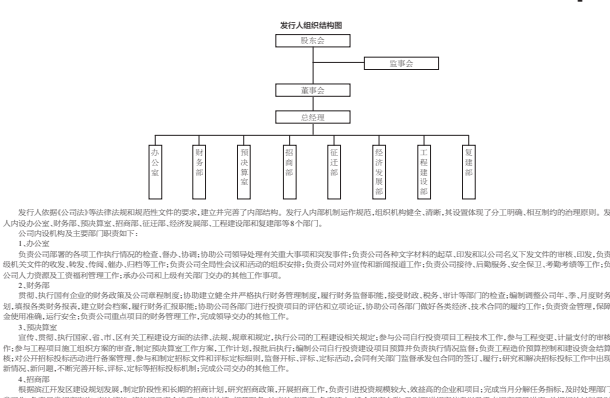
发行人组织结构图

股东会

监事会

董事会

总经理

办公室

财务部

预决算室

招商部

征迁部

经济发展部

工程建设部

复建部

发行人依据《公司法》等法律法规和规范性文件的要求，建立并完善了内部结构。发行人内部机制运作规范，组织机构健全、清晰，其设置体现了分工明确、相互制约的治理原则。发行人内设办公室、财务部、预决算室、招商部、征迁部、经济发展部、工程建设部和复建部等8个部门。

公司内设机构及主要部门职责如下：

1.办公室

负责公司部署的各项工作执行情况的检查、督办、协调；协助公司领导处理有关重大事项和突发事件；负责公司各种文字材料的起草、印发和以公司名义下发文件的审核、印发；负责公司内外公文、报刊、机关文件的收发、转发、传阅、催办、归档等工作；负责公司全局性会议和活动的组织安排；负责公司对外宣传和新闻报道工作；负责公司接待、后勤服务、安全保卫、考勤考绩等工作；负责公司人力资源及工资福利管理工作；承办公司和上级有关部门交办的其他工作事项。

2.财务部

贯彻、执行国有企业的财务政策及公司章程制度；协助建立健全并严格执行财务管理制度，履行财务监督职能，接受财政、税务、审计等部门的检查；编制调整公司年、季、月度财务计划，填报各类财务报表，建立财会档案，履行财务汇报职能；协助公司各部门进行投资项目的评估和立项论证，协助公司各部门做好各类经济、技术合同的履约工作；负责资金管理，保障资金使用准确，运行安全；负责公司重点项目的财务管理工作，完成领导交办的其他工作。

3.预决算室

宣传、贯彻、执行国家、省、市、区有关工程建设方面的法律、法规、规章和规定，执行公司的工程建设相关规定；参与公司自行投资项目工程技术工作，参与工程变更、计量支付的审核工作；参与工程项目施工组织方案的审查，制定预决算室工作方案。工作计划、报批及执行；编制公司自行投资建设项目预算并负责执行情况监督；负责工程造价预算控制和建设资金结算核；对公开招标投标活动进行备案管理、参与和制定招标文件和评标定标原则，监督开标、评标、定标活动，合同有关部门监督承发包合同的签订、履行；研究和解决招标投标工作中出现的新情况、新问题，不断完善开标、评标、定标等招标投标机制；完成公司交办的其他工作。

4.招商部

根据浙江开发区建设规划发展，制定阶段性和长期的招商计划，研究招商政策，开展招商工作，负责引进投资规模较大、效益高的企业和项目；完成当月分解任务指标，及时处理客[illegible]